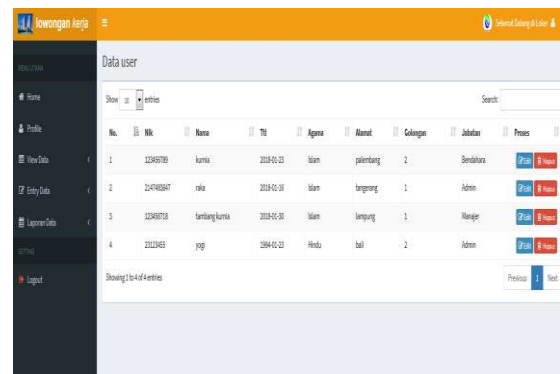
lowongan kerja

Selamat Datang di Loker

MENU UTAMA

Home

Profile

View Data

Entry Data

Laporan Data

SETTING

Logout

Data user

Show 10 entries

Search:

| No. | NIK | Nama | Ttl | Agama | Alamat | Golongan | Jabatan | Proses |
|---|---|---|---|---|---|---|---|---|
| 1 | 123456789 | kurnia | 2018-01-23 | Islam | palembang | 2 | Bendahara | Edit Hapus |
| 2 | 2147483647 | raka | 2018-01-16 | Islam | tangerang | 1 | Admin | Edit Hapus |
| 3 | 123456718 | tambang kurnia | 2018-01-30 | Islam | lampung | 1 | Manajer | Edit Hapus |
| 4 | 23123453 | yogi | 1964-01-23 | Hindu | bali | 2 | Admin | Edit Hapus |

Showing 1 to 4 of 4 entries

Previous 1 Next